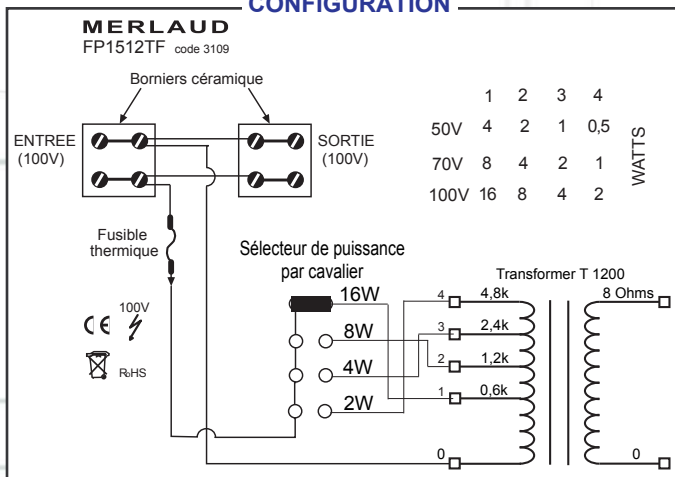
CONFIGURATION

MERLAUD
FP1512TF code 3109

Borniers céramique

ENTREE
(100V)

SORTIE
(100V)

|  | 1 | 2 | 3 | 4 |  |
|---|---|---|---|---|---|
| 50V | 4 | 2 | 1 | 0,5 | WATTS |
| 70V | 8 | 4 | 2 | 1 |  |
| 100V | 16 | 8 | 4 | 2 |  |

Fusible thermique

Sélecteur de puissance par cavalier

16W
8W
4W
2W

Transformer T 1200

4 4,8k
3 2,4k
2 1,2k
1 0,6k
0

8 Ohms
0

CE 100V

RoHS